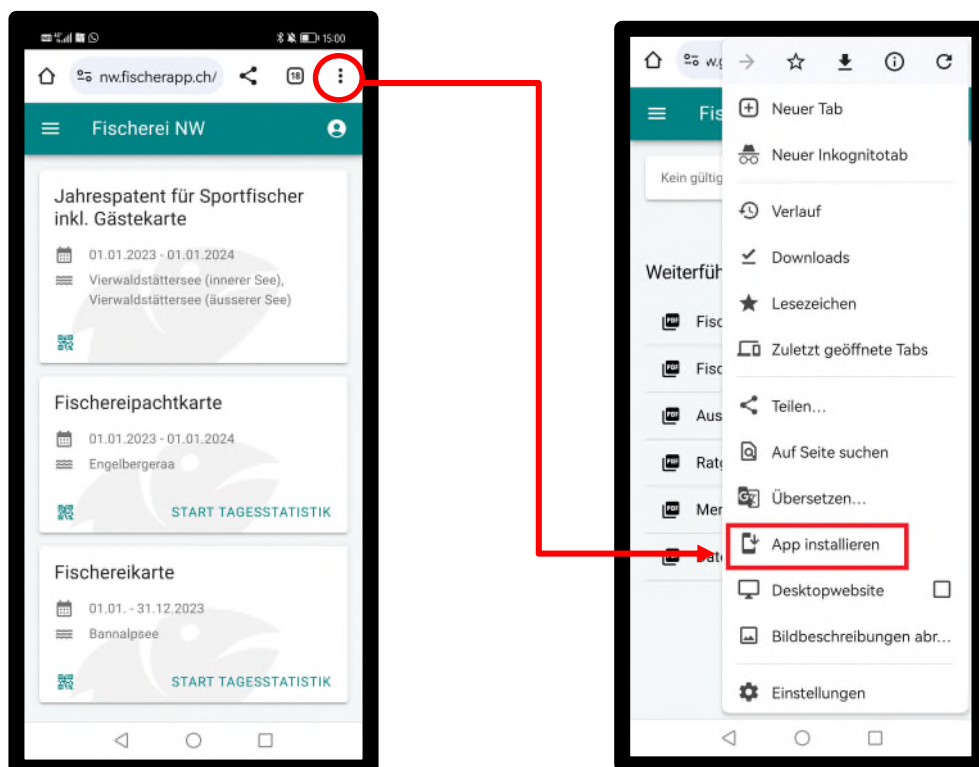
15:00

nw.fischerapp.ch/

18

Fischerei NW

Jahrespatent für Sportfischer inkl. Gästekarte

01.01.2023 - 01.01.2024

Vierwaldstättersee (innerer See), Vierwaldstättersee (äusserer See)

Fischereipachtkarte

01.01.2023 - 01.01.2024

Engelbergeraa

START TAGESSTATISTIK

Fischereikarte

01.01. - 31.12.2023

Bannalpsee

START TAGESSTATISTIK

w.g

Fis

Kein gültig

Weiterfüh

Fisc

Fisc

Aus

Rat

Mer

Date

Neuer Tab

Neuer Inkognitotab

Verlauf

Downloads

Lesezeichen

Zuletzt geöffnete Tabs

Teilen...

Auf Seite suchen

Übersetzen...

App installieren

Desktopwebsite

Bildbeschreibungen abr...

Einstellungen